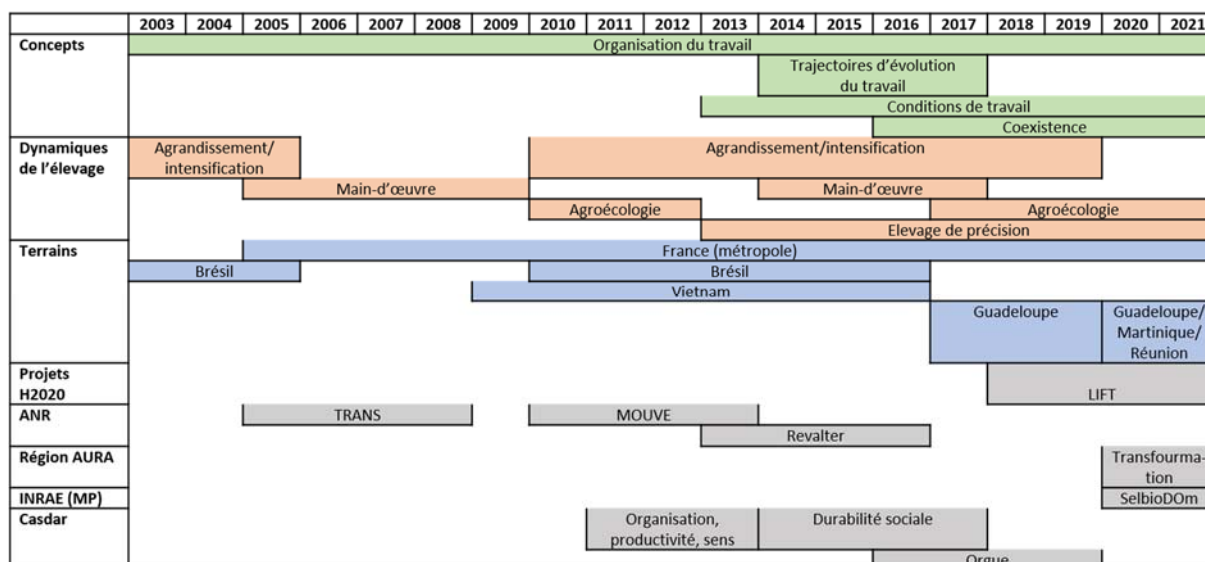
| | 2003 | 2004 | 2005 | 2006 | 2007 | 2008 | 2009 | 2010 | 2011 | 2012 | 2013 | 2014 | 2015 | 2016 | 2017 | 2018 | 2019 | 2020 | 2021 |
|---|---|---|---|---|---|---|---|---|---|---|---|---|---|---|---|---|---|---|---|
| Concepts | Organisation du travail | | | | | | | | | | | | | | | | | | |
| | | | | | | | | | | | | Trajectoires d'évolution du travail | | | | | | | |
| | | | | | | | | | | | Conditions de travail | | | | | | | | |
| | | | | | | | | | | | | | | Coexistence | | | | | |
| Dynamiques de l'élevage | Agrandissement/ intensification | | | | | | | Agrandissement/intensification | | | | | | | | | | | |
| | | | Main-d'œuvre | | | | | | | | | Main-d'œuvre | | | | | | | |
| | | | | | | | | Agroécologie | | | | | | | Agroécologie | | | | |
| | | | | | | | | | | | Elevage de précision | | | | | | | | |
| Terrains | | | France (métropole) | | | | | | | | | | | | | | | | |
| | Brésil | | | | | | | Brésil | | | | | | | | | | | |
| | | | | | | | Vietnam | | | | | | | | | | | | |
| | | | | | | | | | | | | | | | Guadeloupe | | | Guadeloupe/ Martinique/ Réunion | |
| Projets H2020 | | | | | | | | | | | | | | | | LIFT | | | |
| ANR | | | TRANS | | | | | MOUVE | | | | | | | | | | | |
| | | | | | | | | | | | Revalter | | | | | | | | |
| Région AURA | | | | | | | | | | | | | | | | | | Transfourmation | |
| INRAE (MP) | | | | | | | | | | | | | | | | | | SelbioDOm | |
| Casdar | | | | | | | | | Organisation, productivité, sens | | | Durabilité sociale | | | | | | | |
| | | | | | | | | | | | | | | Orgue | | | | | |